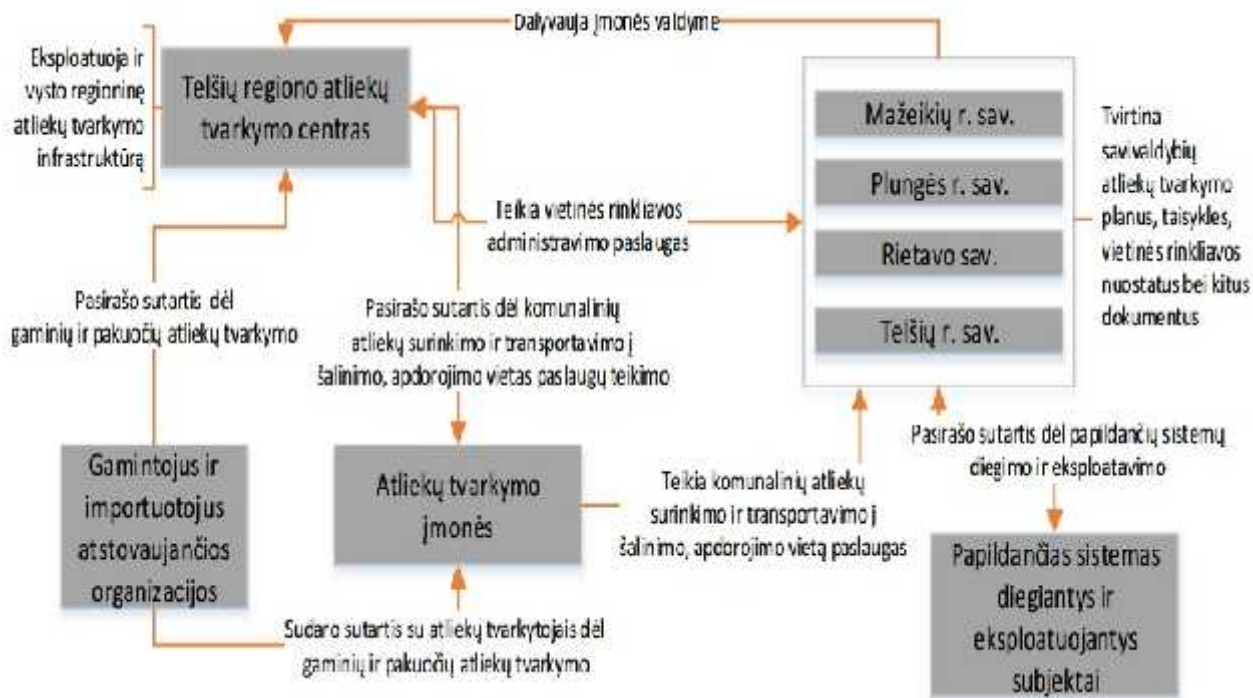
Dalyvauja įmonės valdyme

Eksploatuoja ir vysto regioninę atliekų tvarkymo infrastruktūrą

Telšių regiono atliekų tvarkymo centras

Mažeikių r. sav.

Plungės r. sav.

Rietavo sav.

Telšių r. sav.

Tvirtina savivaldybių atliekų tvarkymo planus, taisykles, vietinės rinkliavos nuostatus bei kitus dokumentus

Teikia vietinės rinkliavos administravimo paslaugas

Pasirašo sutartis dėl gaminių ir pakuočių atliekų tvarkymo

Pasirašo sutartis dėl komunalinių atliekų surinkimo ir transportavimo į šalinimo, apdorojimo vietas paslaugų teikimo

Pasirašo sutartis dėl papildančių sistemų diegimo ir eksploatavimo

Gamintojus ir importuotojus atstovaujančios organizacijos

Atliekų tvarkymo įmonės

Teikia komunalinių atliekų surinkimo ir transportavimo į šalinimo, apdorojimo vietą paslaugas

Papildančias sistemas diegiantys ir eksploatuojantys subjektai

Sudaro sutartis su atliekų tvarkytojais dėl gaminių ir pakuočių atliekų tvarkymo